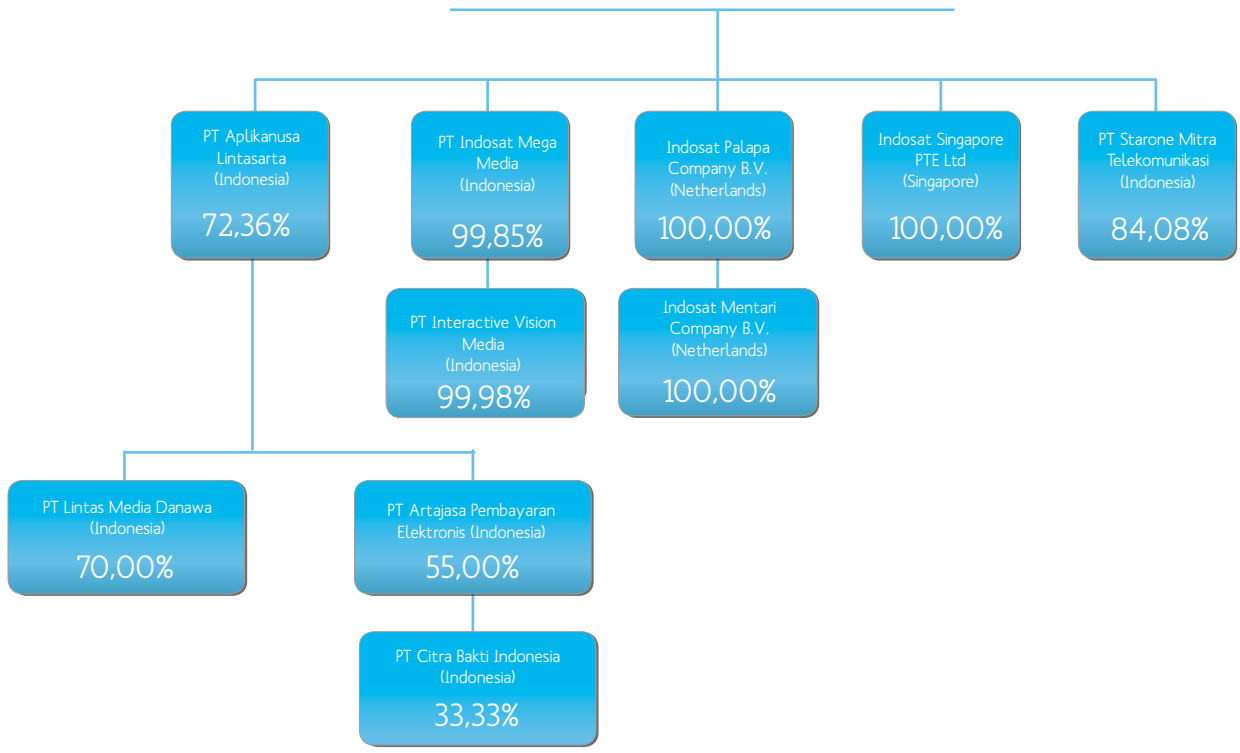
PT Aplikanusa Lintasarta (Indonesia)

72,36%

PT Indosat Mega Media (Indonesia)

99,85%

Indosat Palapa Company B.V. (Netherlands)

100,00%

Indosat Singapore PTE Ltd (Singapore)

100,00%

PT Starone Mitra Telekomunikasi (Indonesia)

84,08%

PT Interactive Vision Media (Indonesia)

99,98%

Indosat Mentari Company B.V. (Netherlands)

100,00%

PT Lintas Media Danawa (Indonesia)

70,00%

PT Artajasa Pembayaran Elektronis (Indonesia)

55,00%

PT Citra Bakti Indonesia (Indonesia)

33,33%